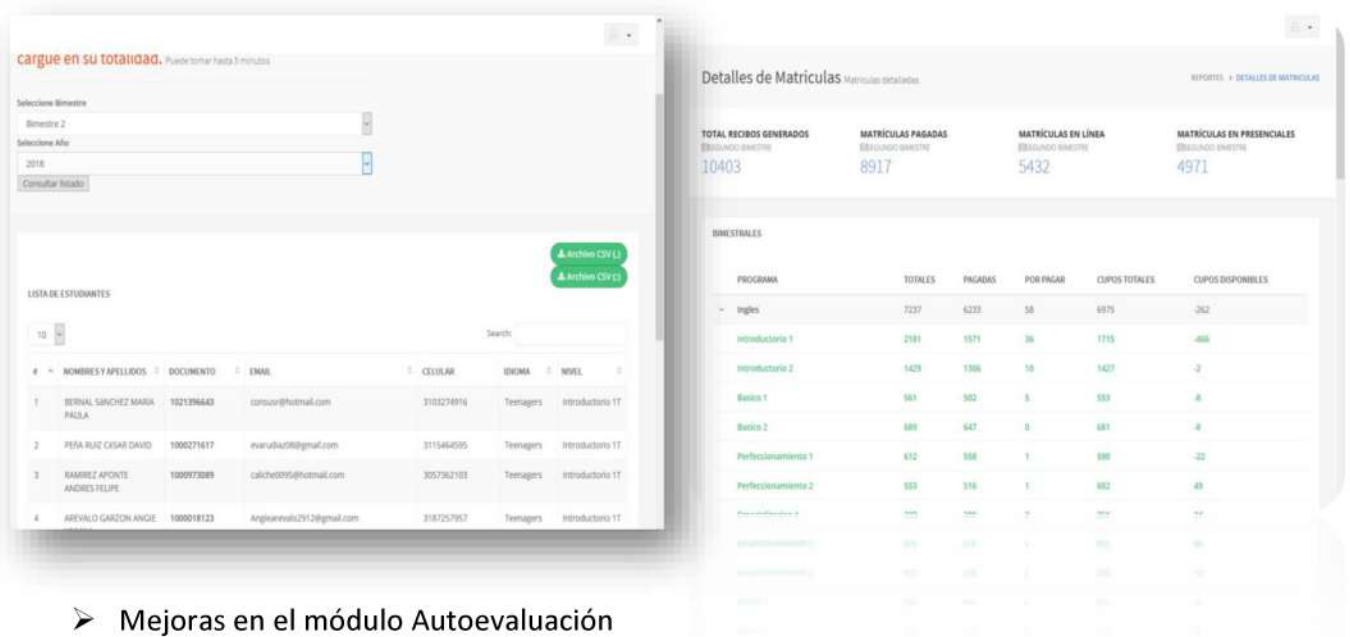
cargue en su totalidad. Puede tomar hasta 5 minutos

Seleccione Bimestre

Bimestre 2

Seleccione Año

2018

Consultar listado

Archivo CSV (.)

Archivo CSV (;)

LISTA DE ESTUDIANTES

10

Search:

| # | NOMBRES Y APELLIDOS | DOCUMENTO | EMAIL | CELULAR | IDIOMA | NIVEL |
|---|---|---|---|---|---|---|
| 1 | BERNAL SANCHEZ MARIA PAULA | 1021396643 | consuor@hotmail.com | 3103274916 | Teenagers | Introductorio 1T |
| 2 | PEÑA RUIZ CESAR DAVID | 1000271617 | evaruiz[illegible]@gmail.com | 3115464595 | Teenagers | Introductorio 1T |
| 3 | RAMIREZ APONTE ANDRES FELIPE | 1000973089 | caliche0095@hotmail.com | 3057362103 | Teenagers | Introductorio 1T |
| 4 | AREVALO GARZON ANGIE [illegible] | 1000018123 | Angiearevalo2912@gmail.com | 3187257957 | Teenagers | Introductorio 1T |

Detalles de Matriculas Matriculas detalladas

REPORTES > DETALLES DE MATRICULAS

TOTAL RECIBOS GENERADOS SEGUNDO BIMESTRE 10403

MATRÍCULAS PAGADAS SEGUNDO BIMESTRE 8917

MATRÍCULAS EN LÍNEA SEGUNDO BIMESTRE 5432

MATRÍCULAS EN PRESENCIALES SEGUNDO BIMESTRE 4971

BIMESTRALES

| PROGRAMA | TOTALES | PAGADAS | POR PAGAR | CUPOS TOTALES | CUPOS DISPONIBLES |
|---|---|---|---|---|---|
| Ingles | 7237 | 6233 | 58 | 6975 | -262 |
| Introductorio 1 | 2181 | 1571 | 36 | 1715 | -466 |
| Introductorio 2 | 1429 | 1306 | 10 | 1427 | -2 |
| Basico 1 | 561 | 502 | 5 | 553 | -8 |
| Basico 2 | 689 | 647 | 0 | 681 | -8 |
| Perfeccionamiento 1 | 612 | 558 | 1 | 590 | -22 |
| Perfeccionamiento 2 | 553 | 516 | 1 | 602 | 49 |

➢ Mejoras en el módulo Autoevaluación